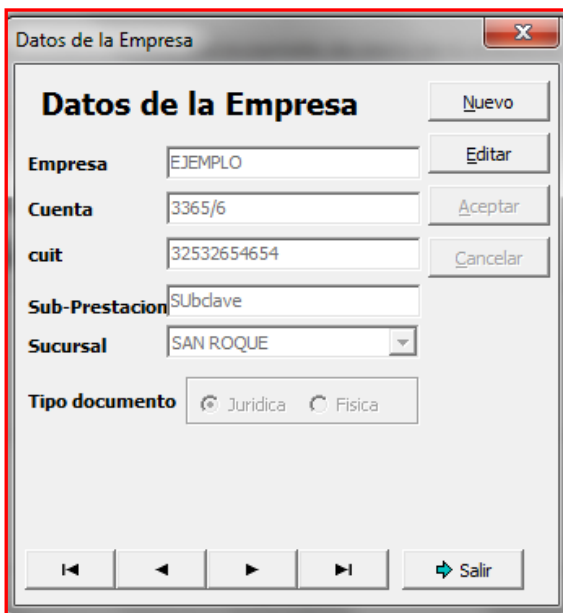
Datos de la Empresa

x

Datos de la Empresa

Nuevo

Editar

Aceptar

Cancelar

Empresa EJEMPLO

Cuenta 3365/6

cuit 32532654654

Sub-Prestacion SUbclave

Sucursal SAN ROQUE

Tipo documento Juridica Fisica

Salir